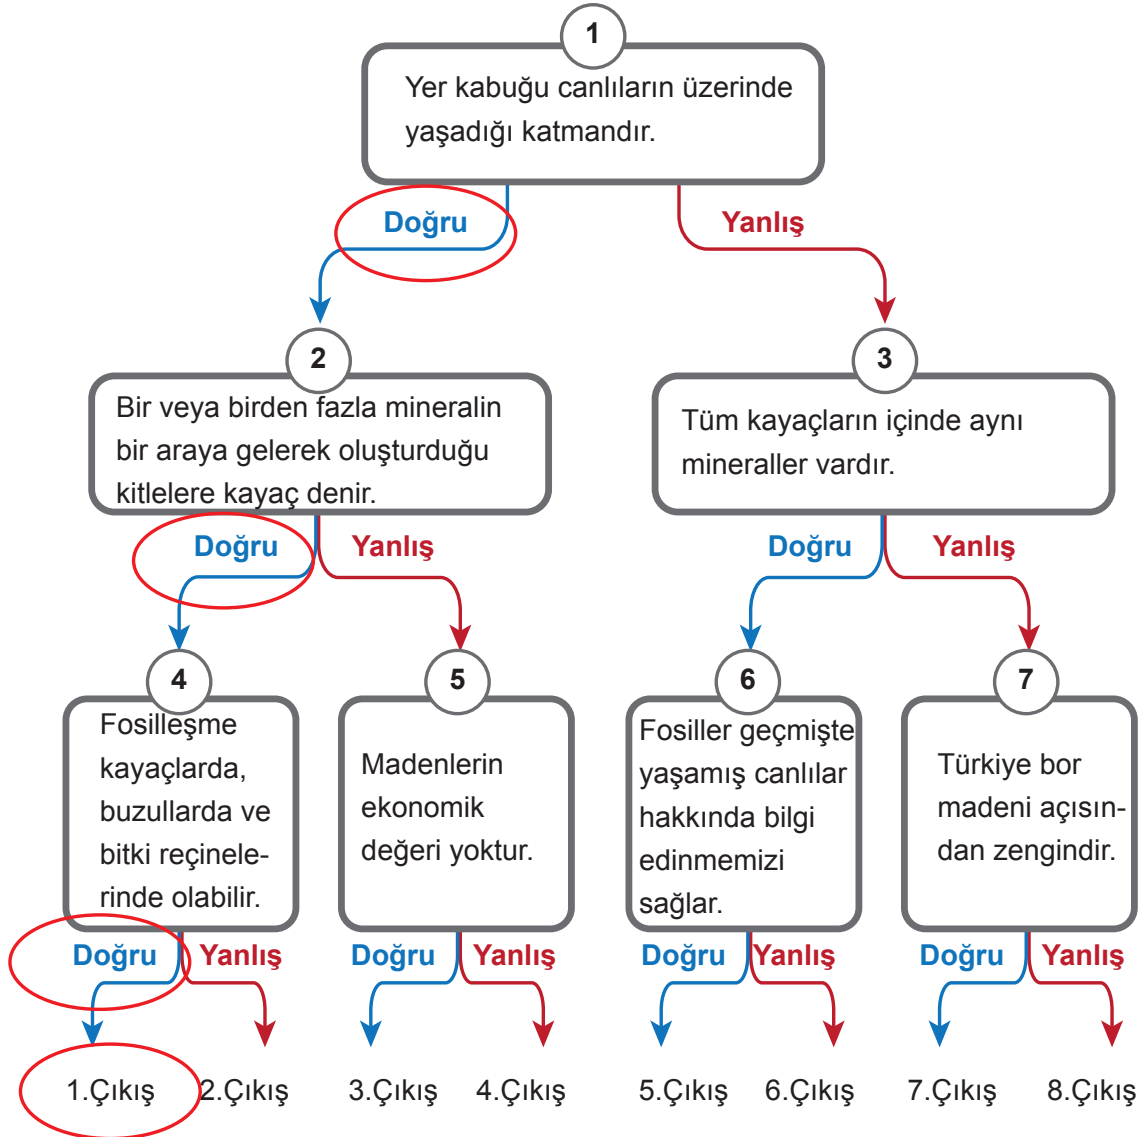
1
Yer kabuğu canlıların üzerinde yaşadığı katmandır.

Doğru
Yanlış

2
Bir veya birden fazla mineralin bir araya gelerek oluşturduğu kitlelere kayaç denir.

3
Tüm kayaçların içinde aynı mineraller vardır.

Doğru
Yanlış
Doğru
Yanlış

4
Fosilleşme kayaçlarda, buzullarda ve bitki reçinelerinde olabilir.

5
Madenlerin ekonomik değeri yoktur.

6
Fosiller geçmişte yaşamış canlılar hakkında bilgi edinmemizi sağlar.

7
Türkiye bor madeni açısından zengindir.

Doğru
Yanlış
Doğru
Yanlış
Doğru
Yanlış
Doğru
Yanlış

1.Çıkış
2.Çıkış
3.Çıkış
4.Çıkış
5.Çıkış
6.Çıkış
7.Çıkış
8.Çıkış